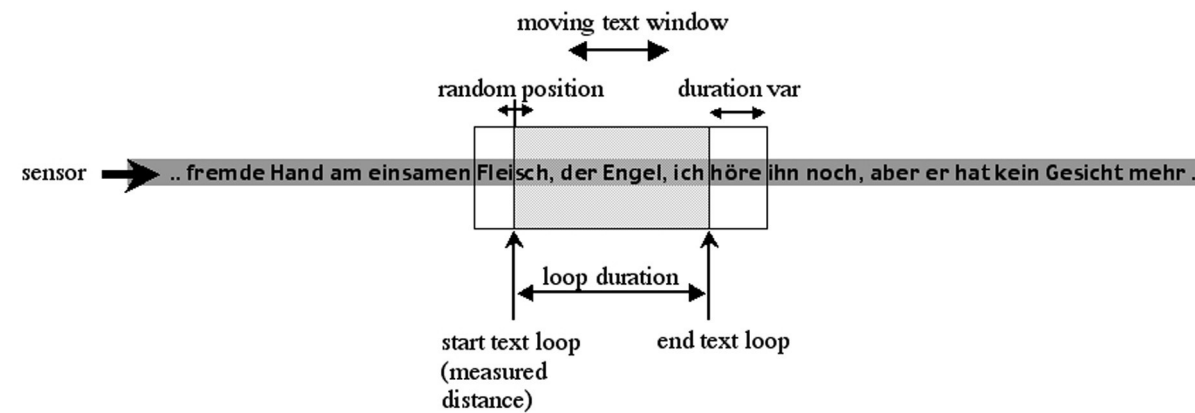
moving text window

random position

duration var

sensor

.. fremde Hand am einsamen Fleisch, der Engel, ich höre ihn noch, aber er hat kein Gesicht mehr ..

loop duration

start text loop (measured distance)

end text loop